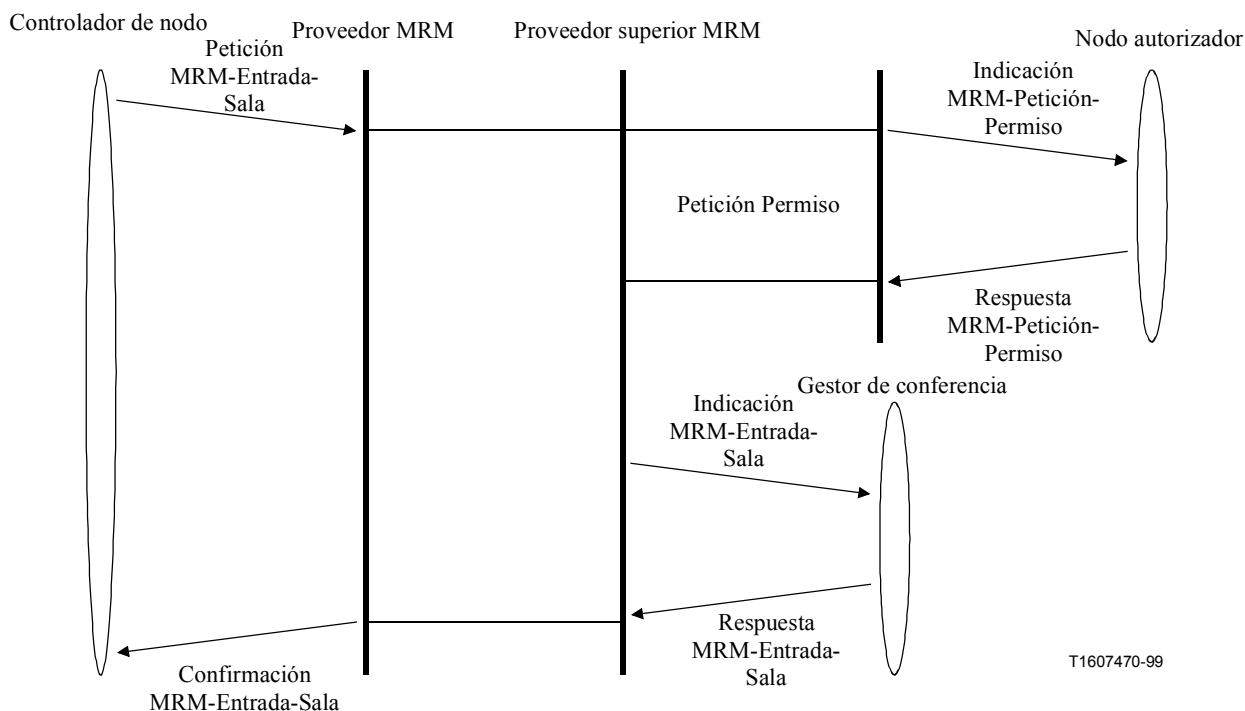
Controlador de nodo

Proveedor MRM

Proveedor superior MRM

Nodo autorizador

Petición MRM-Entrada-Sala

Indicación MRM-Petición-Permiso

Petición Permiso

Respuesta MRM-Petición-Permiso

Gestor de conferencia

Indicación MRM-Entrada-Sala

Respuesta MRM-Entrada-Sala

Confirmación MRM-Entrada-Sala

T1607470-99